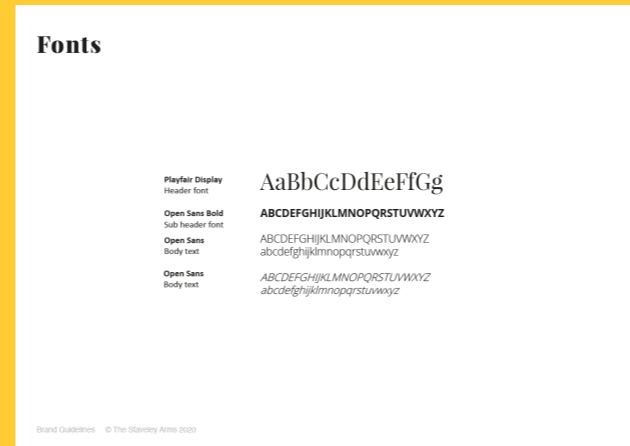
Fonts

Playfair Display
Header font

AaBbCcDdEeFfGg

Open Sans Bold
Sub header font

ABCDEFGHIJKLMNOPQRSTUVWXYZ

Open Sans
Body text

ABCDEFGHIJKLMNOPQRSTUVWXYZ
abcdefghijklmnopqrstuvwxyz

Open Sans
Body text

ABCDEFGHIJKLMNOPQRSTUVWXYZ
abcdefghijklmnopqrstuvwxyz

Brand Guidelines © The Staveley Arms 2020